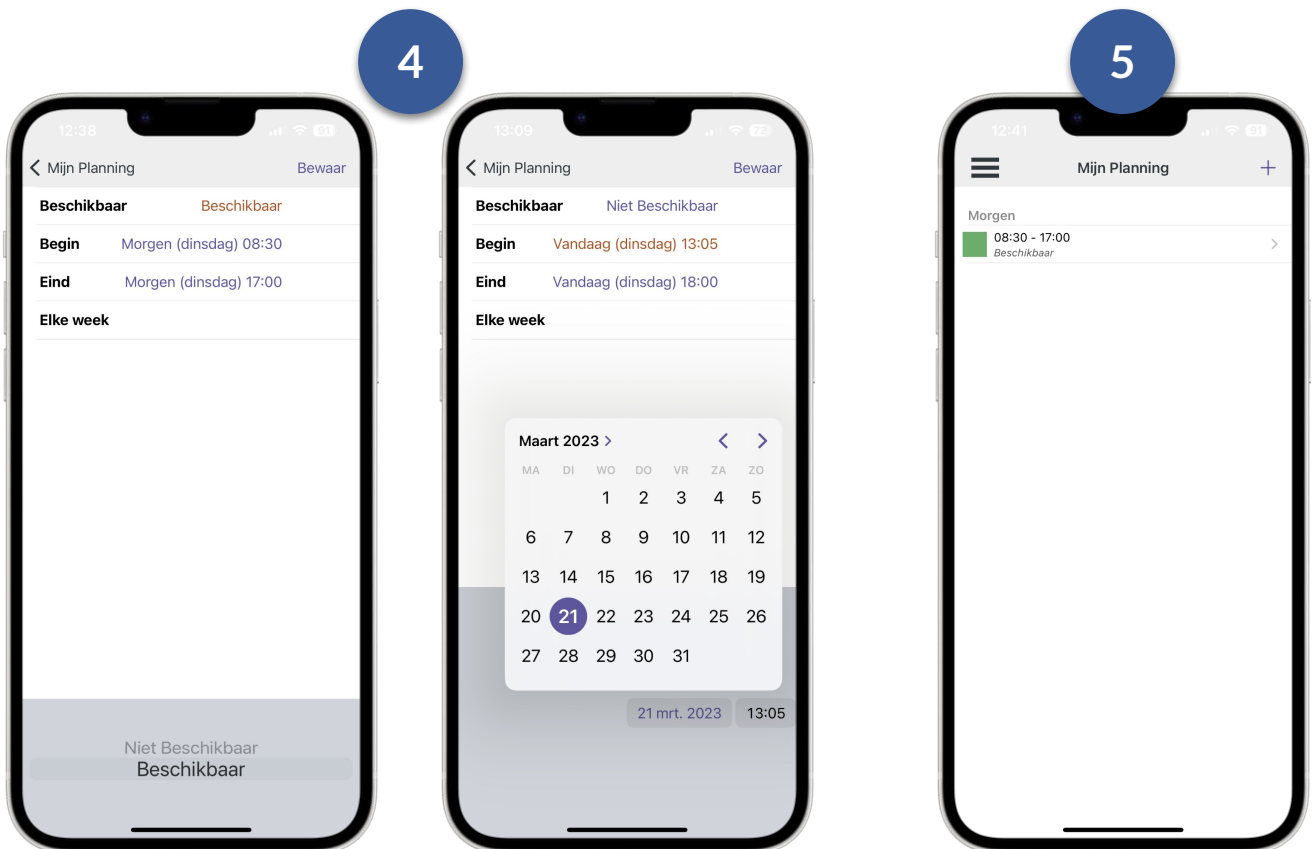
4

12:38 91

Mijn Planning Bewaar

Beschikbaar Beschikbaar

Begin Morgen (dinsdag) 08:30

Eind Morgen (dinsdag) 17:00

Elke week

Niet Beschikbaar

Beschikbaar

13:09 72

Mijn Planning Bewaar

Beschikbaar Niet Beschikbaar

Begin Vandaag (dinsdag) 13:05

Eind Vandaag (dinsdag) 18:00

Elke week

Maart 2023

| MA | DI | WO | DO | VR | ZA | ZO |
|---|---|---|---|---|---|---|
| | | 1 | 2 | 3 | 4 | 5 |
| 6 | 7 | 8 | 9 | 10 | 11 | 12 |
| 13 | 14 | 15 | 16 | 17 | 18 | 19 |
| 20 | 21 | 22 | 23 | 24 | 25 | 26 |
| 27 | 28 | 29 | 30 | 31 | | |

21 mrt. 2023 13:05

5

12:41 91

Mijn Planning +

Morgen

08:30 - 17:00
Beschikbaar